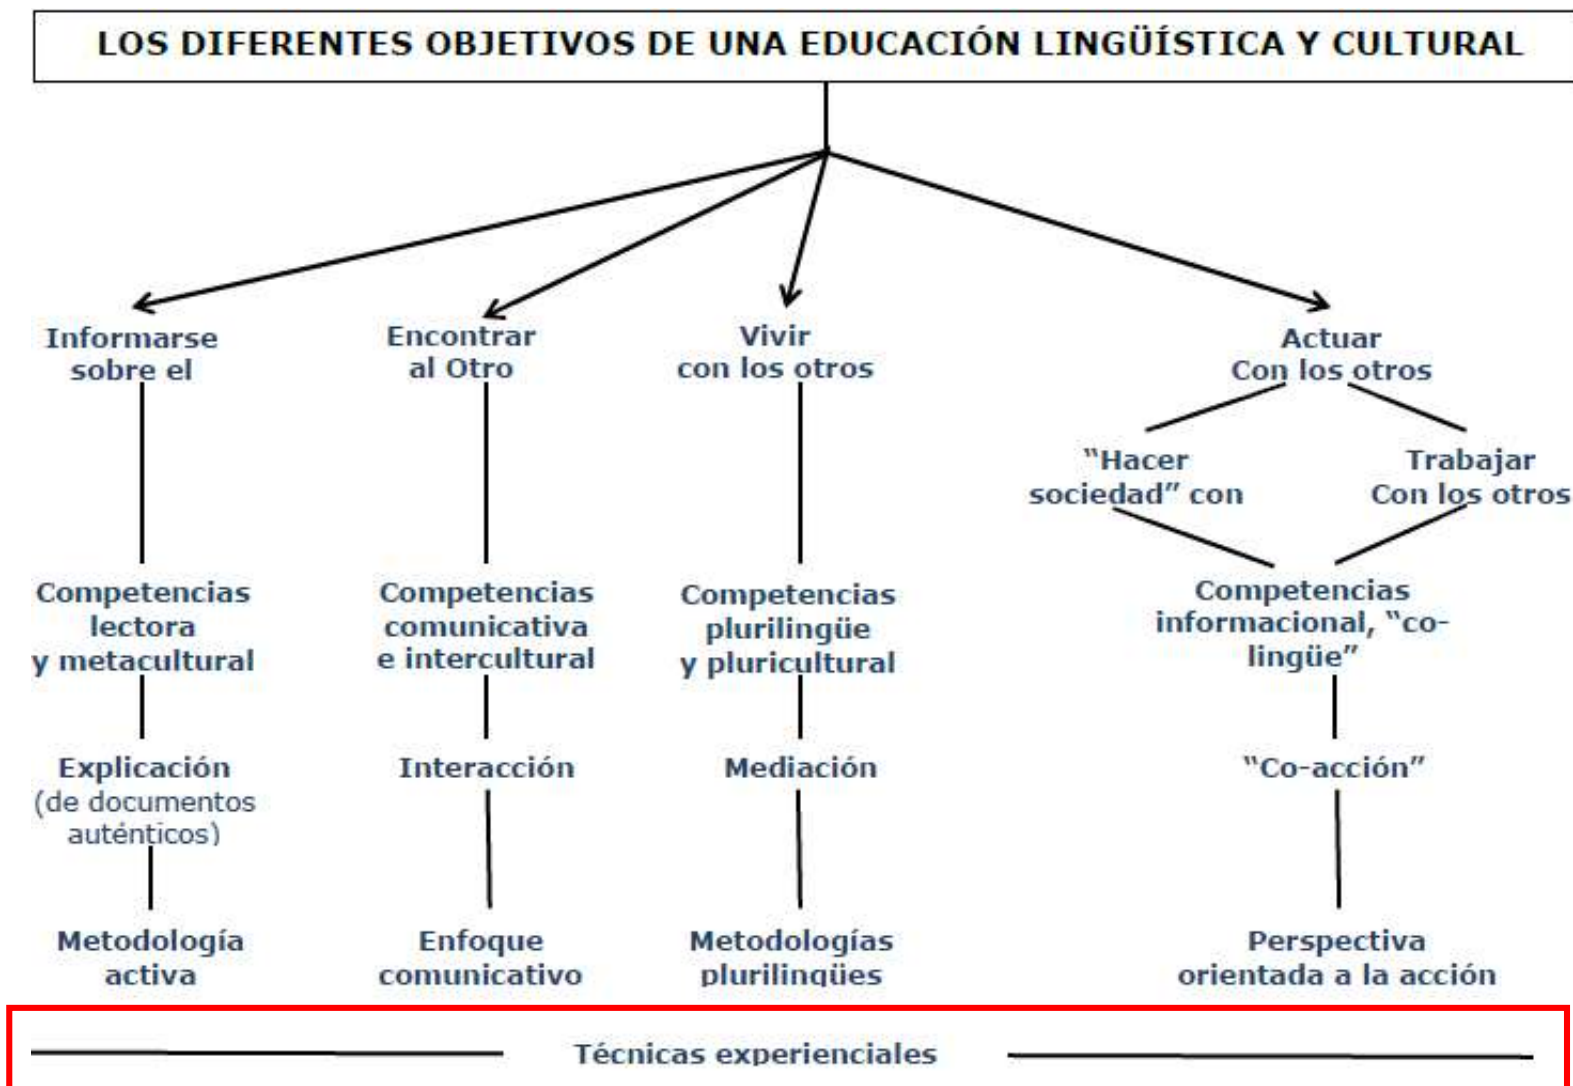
LOS DIFERENTES OBJETIVOS DE UNA EDUCACIÓN LINGÜÍSTICA Y CULTURAL

Informarse sobre el

Encontrar al Otro

Vivir con los otros

Actuar Con los otros

"Hacer sociedad" con

Trabajar Con los otros

Competencias lectora y metacultural

Competencias comunicativa e intercultural

Competencias plurilingüe y pluricultural

Competencias informacional, "co-lingüe"

Explicación (de documentos auténticos)

Interacción

Mediación

"Co-acción"

Metodología activa

Enfoque comunicativo

Metodologías plurilingües

Perspectiva orientada a la acción

Técnicas experienciales